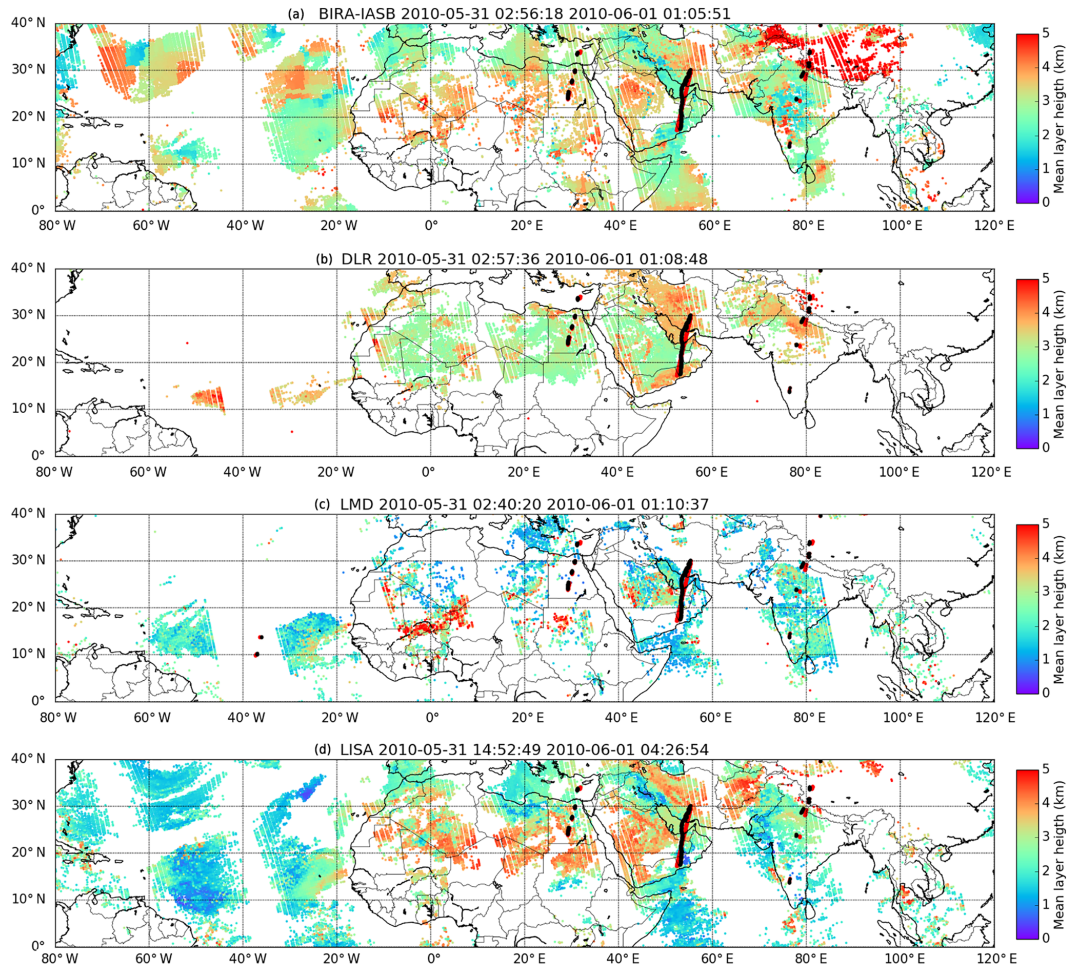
(a) BIRA-IASB 2010-05-31 02:56:18 2010-06-01 01:05:51

40° N
30° N
20° N
10° N
0°
80° W 60° W 40° W 20° W 0° 20° E 40° E 60° E 80° E 100° E 120° E

5
4
3
2
1
0
Mean layer heigth (km)

(b) DLR 2010-05-31 02:57:36 2010-06-01 01:08:48

40° N
30° N
20° N
10° N
0°
80° W 60° W 40° W 20° W 0° 20° E 40° E 60° E 80° E 100° E 120° E

5
4
3
2
1
0
Mean layer heigth (km)

(c) LMD 2010-05-31 02:40:20 2010-06-01 01:10:37

40° N
30° N
20° N
10° N
0°
80° W 60° W 40° W 20° W 0° 20° E 40° E 60° E 80° E 100° E 120° E

5
4
3
2
1
0
Mean layer heigth (km)

(d) LISA 2010-05-31 14:52:49 2010-06-01 04:26:54

40° N
30° N
20° N
10° N
0°
80° W 60° W 40° W 20° W 0° 20° E 40° E 60° E 80° E 100° E 120° E

5
4
3
2
1
0
Mean layer heigth (km)